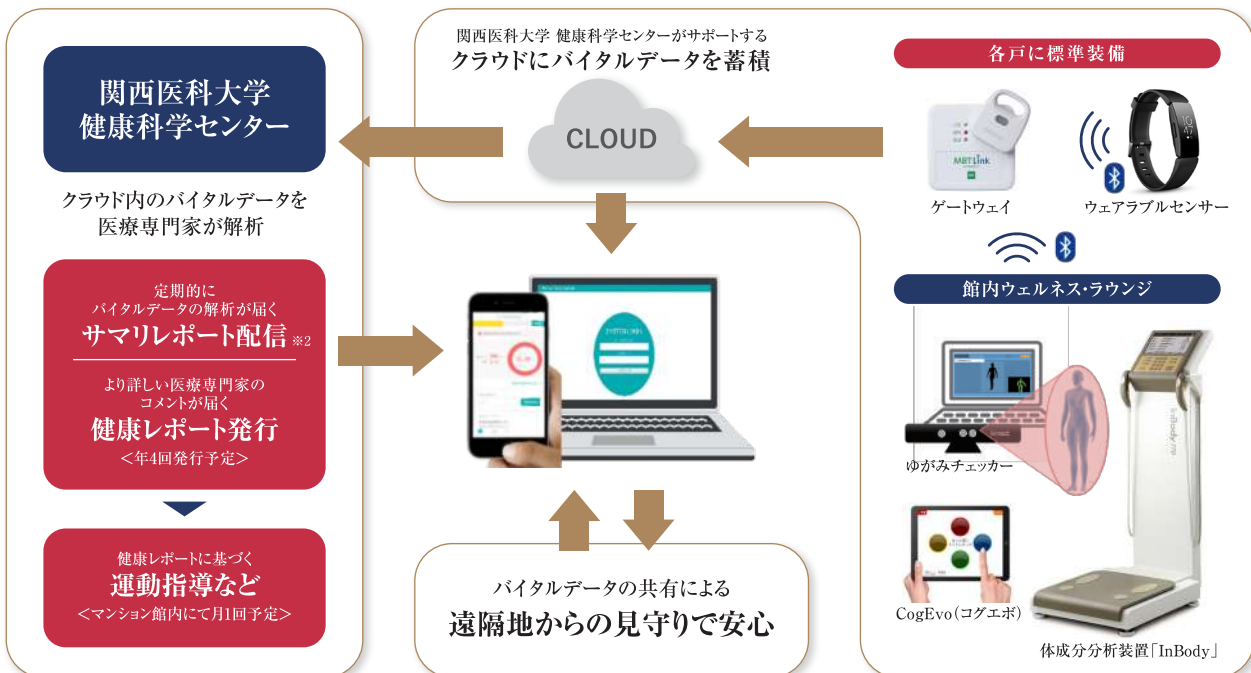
関西医科大学
健康科学センター

クラウド内のバイタルデータを
医療専門家が解析

定期的に
バイタルデータの解析が届く
サマリレポート配信 ※2

より詳しい医療専門家の
コメントが届く
健康レポート発行
＜年4回発行予定＞

健康レポートに基づく
運動指導など
＜マンション館内にて月1回予定＞

関西医科大学 健康科学センターがサポートする
クラウドにバイタルデータを蓄積

CLOUD

バイタルデータの共有による
遠隔地からの見守りで安心

各戸に標準装備

MBTLink

ゲートウェイ

ウェアラブルセンサー

館内ウェルネス･ラウンジ

ゆがみチェッカー

CogEvo（コグエボ）

InBody

体成分分析装置「InBody」